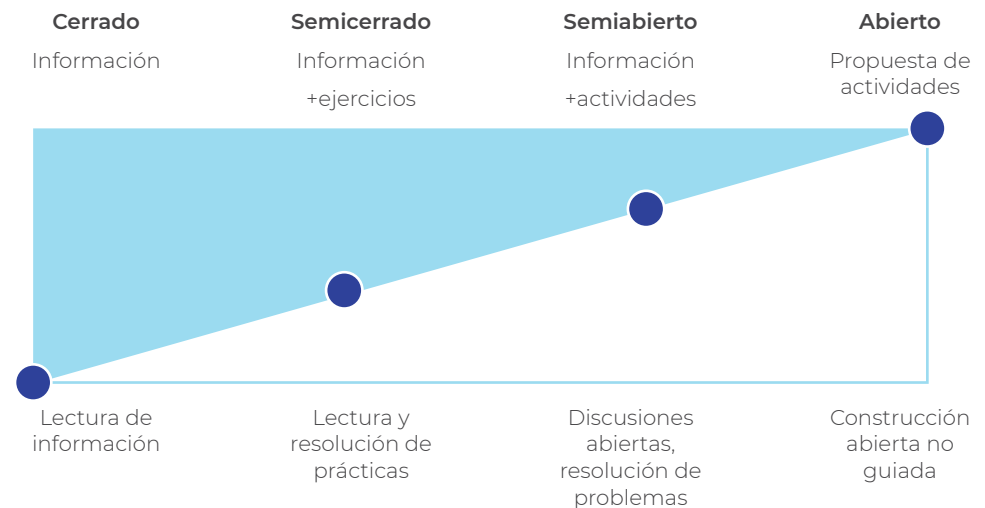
Cerrado

Información

Semicerrado

Información

+ejercicios

Semiabierto

Información

+actividades

Abierto

Propuesta de actividades

Lectura de información

Lectura y resolución de prácticas

Discusiones abiertas, resolución de problemas

Construcción abierta no guiada